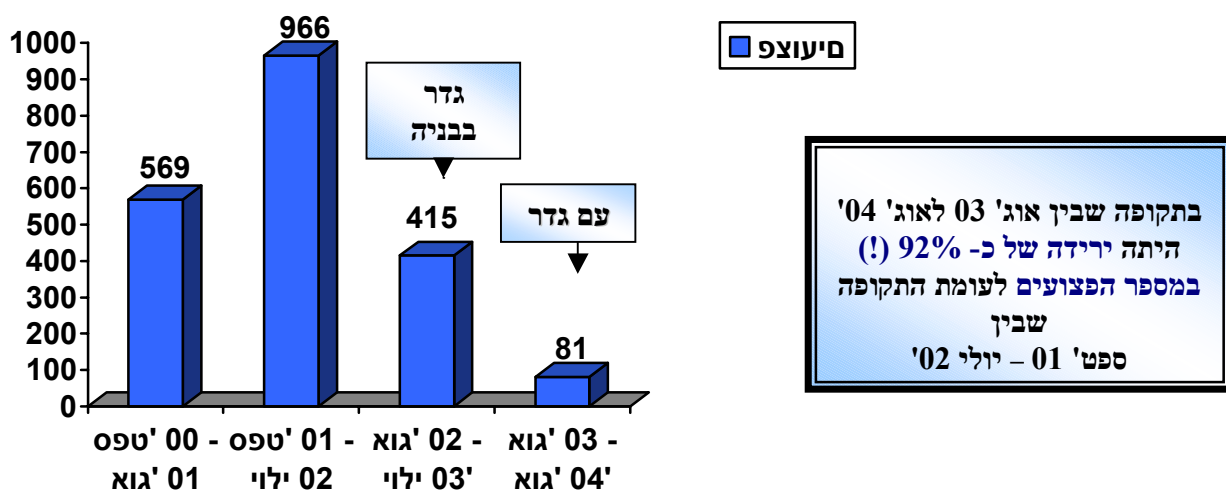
1000
900
800
700
600
500
400
300
200
100
0

569
966
415
81

גדר בבניה

עם גדר

ספט' 00 - אוג' 01
ספט' 01 - יולי 02
אוג' 02 - יולי 03'
אוג' 03 - אוג' 04'

פיצוע

בתקופה שבין אוג' 03 לאוג' 04' היתה ירידה של כ- 92% (!) במספר הפצועים לעומת התקופה שבין ספט' 01 – יולי 02'